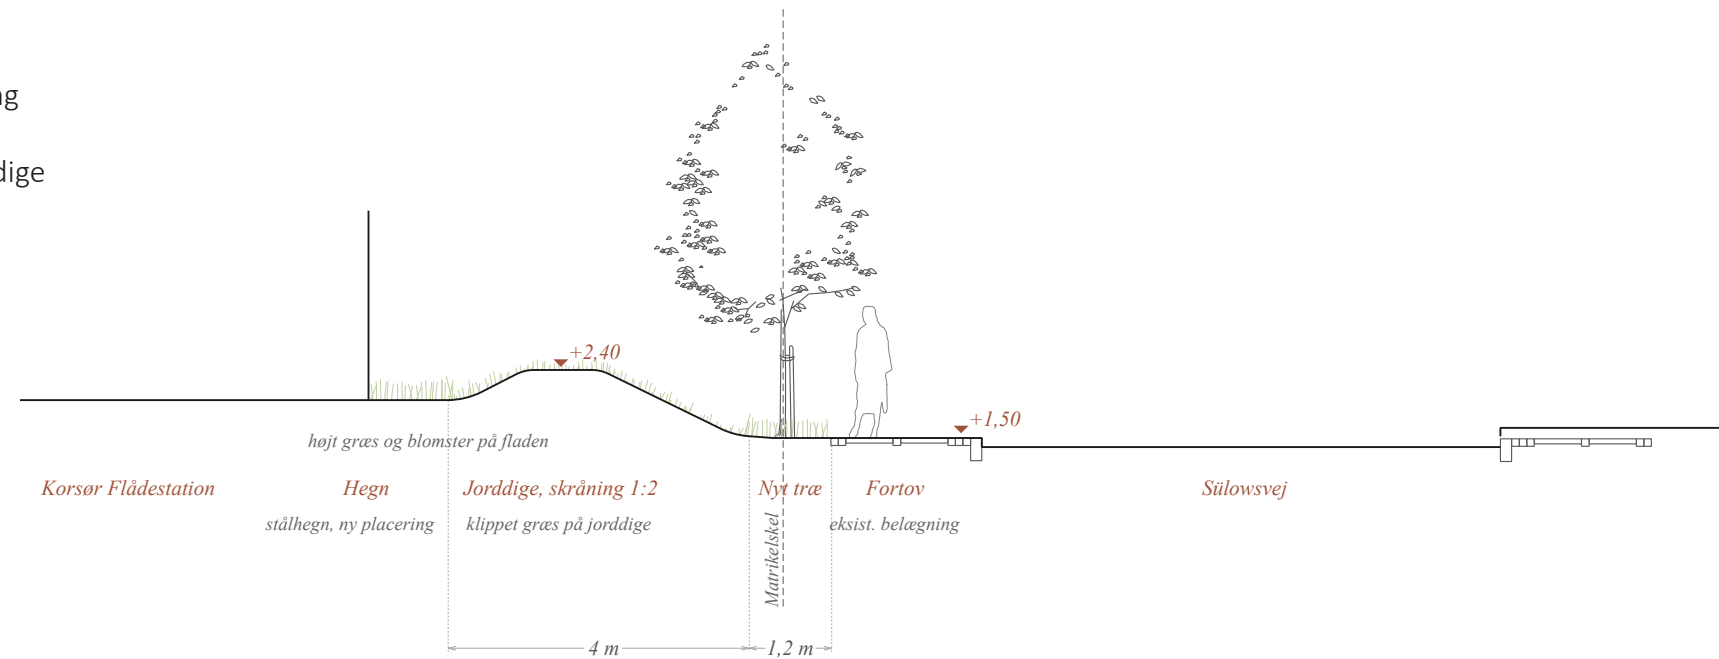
ng

dige

+2,40

+1,50

højt græs og blomster på fladen

Korsør Flådestation

Hegn

stålhegn, ny placering

Jorddige, skråning 1:2

klippet græs på jorddige

Nyt træ

Matrikelskel

Fortov

eksist. belægning

Sülowsvej

4 m

1,2 m